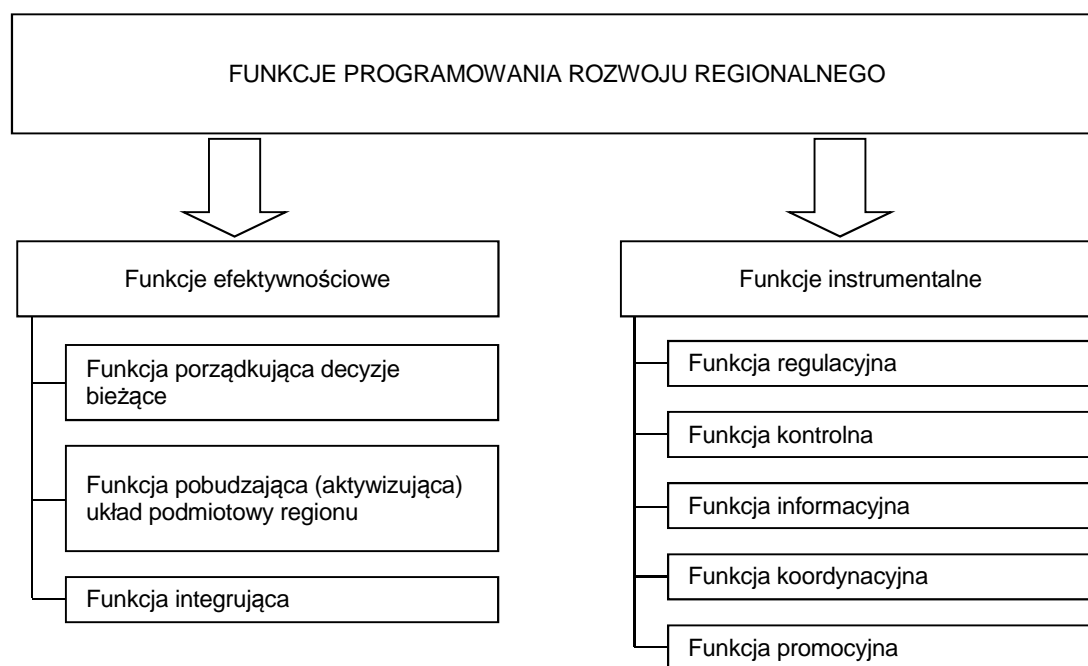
FUNKCJE PROGRAMOWANIA ROZWOJU REGIONALNEGO

Funkcje efektywnościowe

Funkcja porządkująca decyzje bieżące

Funkcja pobudzająca (aktywizująca) układ podmiotowy regionu

Funkcja integrująca

Funkcje instrumentalne

Funkcja regulacyjna

Funkcja kontrolna

Funkcja informacyjna

Funkcja koordynacyjna

Funkcja promocyjna